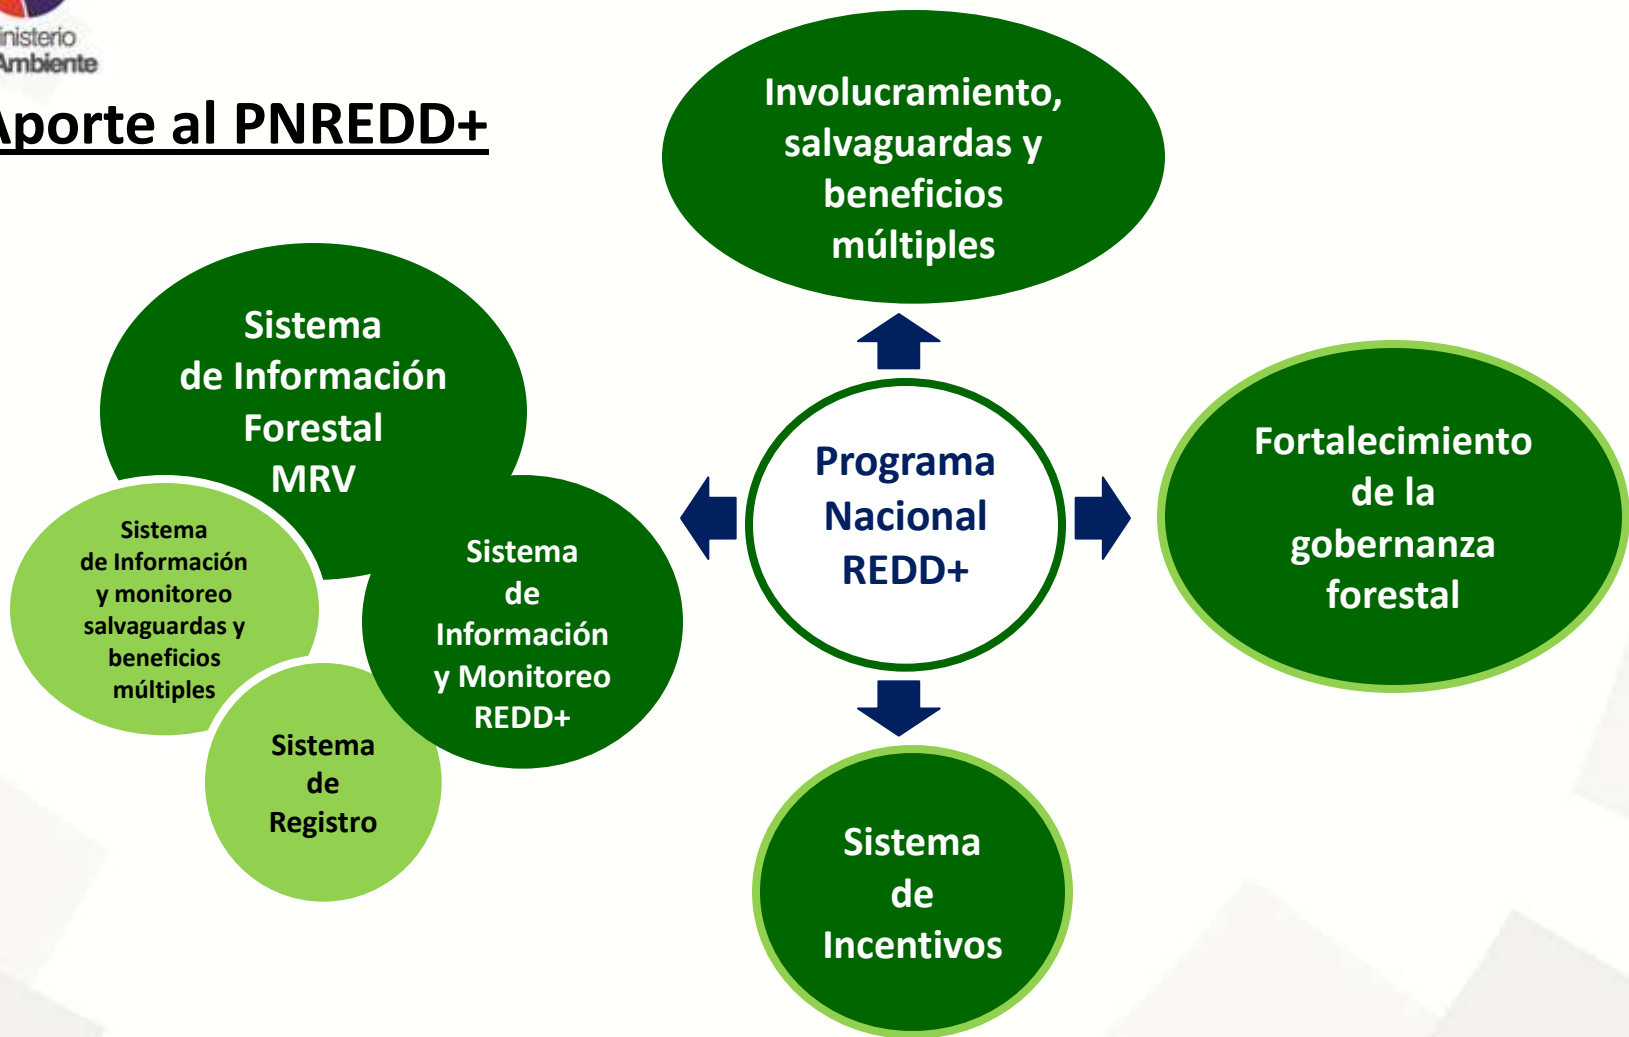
inisterio
Ambiente

Aporte al PNREDD+

Involucramiento, salvaguardas y beneficios múltiples

Sistema de Información Forestal MRV

Programa Nacional REDD+

Fortalecimiento de la gobernanza forestal

Sistema de Información y monitoreo salvaguardas y beneficios múltiples

Sistema de Información y Monitoreo REDD+

Sistema de Registro

Sistema de Incentivos